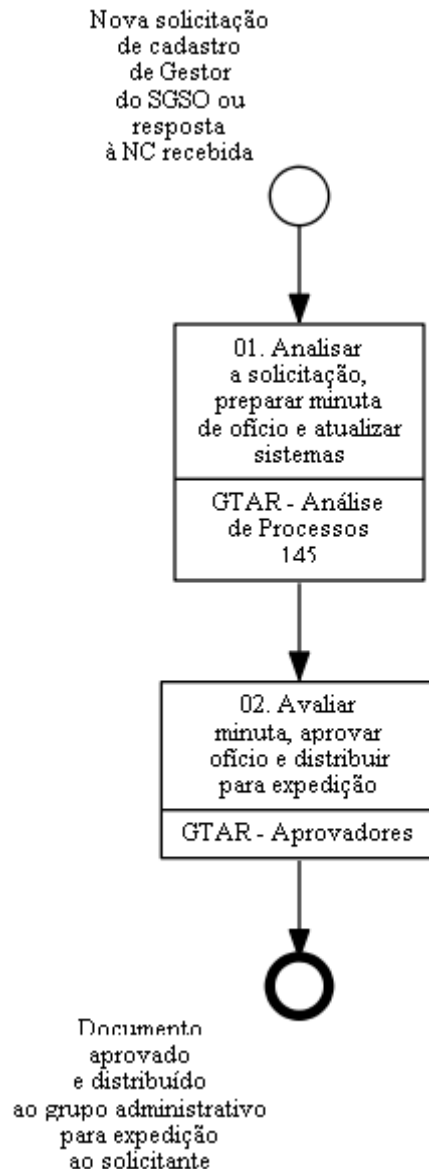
Nova solicitação de cadastro de Gestor do SGSO ou resposta à NC recebida

01. Analisar a solicitação, preparar minuta de ofício e atualizar sistemas

GTAR - Análise de Processos 145

02. Avaliar minuta, aprovar ofício e distribuir para expedição

GTAR - Aprovadores

Documento aprovado e distribuído ao grupo administrativo para expedição ao solicitante